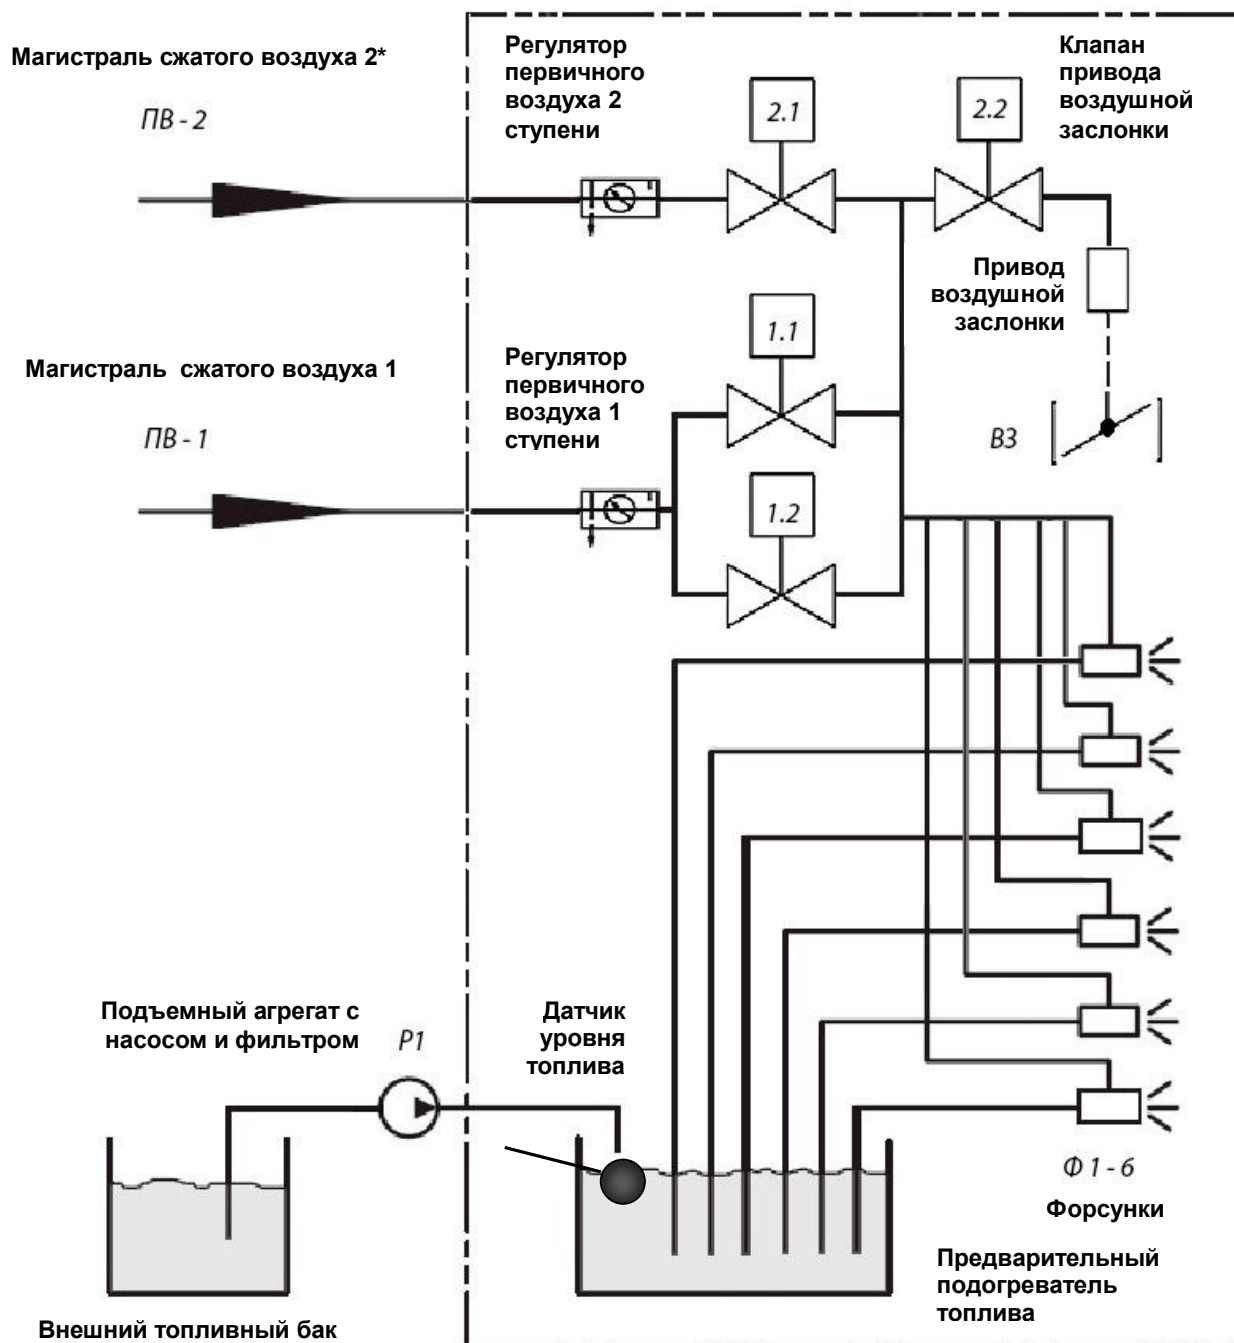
Магистраль сжатого воздуха 2*

ПВ - 2

Регулятор первичного воздуха 2 ступени

2.1

2.2

Клапан привода воздушной заслонки

Привод воздушной заслонки

1.1

Магистраль сжатого воздуха 1

Регулятор первичного воздуха 1 ступени

ПВ - 1

В3

1.2

Подъемный агрегат с насосом и фильтром

P1

Датчик уровня топлива

Ф 1 - 6

Форсунки

Предварительный подогреватель топлива

Внешний топливный бак